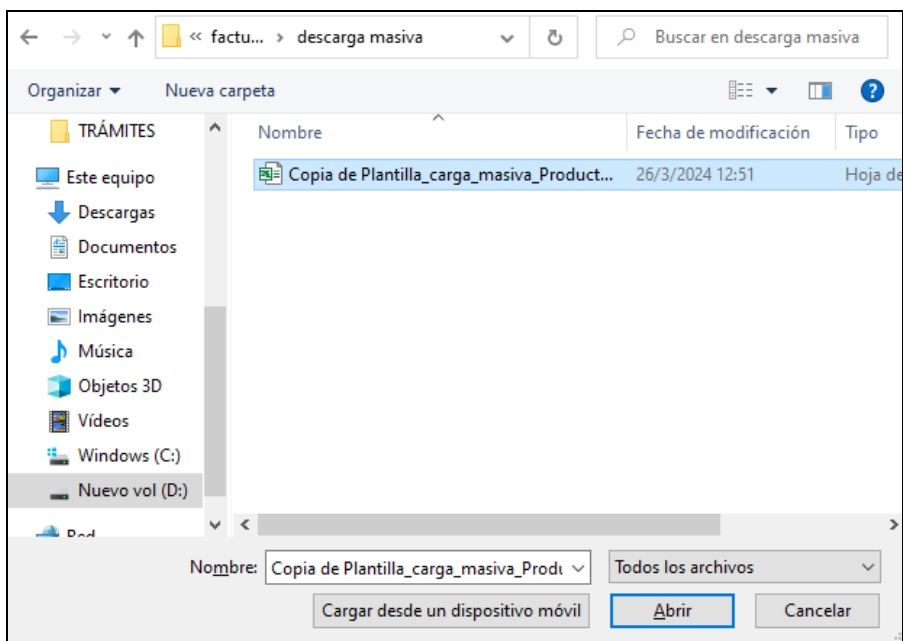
« factu... › descarga masiva

Buscar en descarga masiva

Organizar ▾ Nueva carpeta

TRÁMITES

Este equipo

Descargas

Documentos

Escritorio

Imágenes

Música

Objetos 3D

Vídeos

Windows (C:)

Nuevo vol (D:)

Red

| Nombre | Fecha de modificación | Tipo |
|---|---|---|
| Copia de Plantilla_carga_masiva_Product... | 26/3/2024 12:51 | Hoja de |

Nombre: Copia de Plantilla_carga_masiva_Produ

Todos los archivos

Cargar desde un dispositivo móvil

Abrir

Cancelar